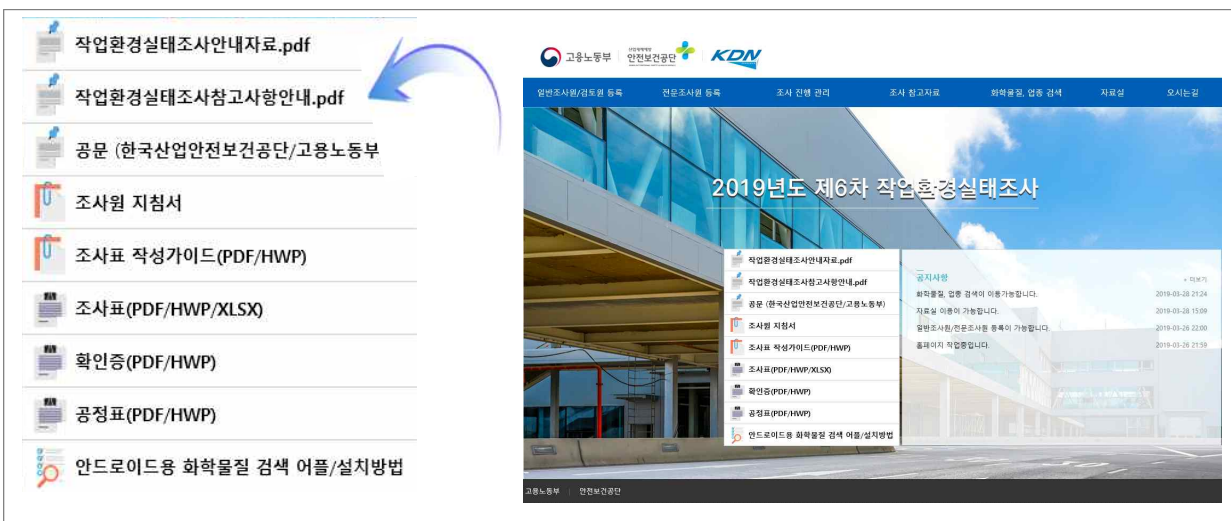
작업환경실태조사안내자료.pdf
작업환경실태조사참고사항안내.pdf
공문 (한국산업안전보건공단/고용노동부
조사원 지침서
조사표 작성가이드(PDF/HWP)
조사표(PDF/HWP/XLSX)
확인증(PDF/HWP)
공정표(PDF/HWP)
안드로이드용 화학물질 검색 어플/설치방법

고용노동부 안전보건공단 KDN

일반조사원/검토원 등록 전문조사원 등록 조사 진행 관리 조사 참고자료 화학물질, 업종 검색 자료실 오시는길

2019년도 제6차 작업환경실태조사

작업환경실태조사안내자료.pdf
작업환경실태조사참고사항안내.pdf
공문 (한국산업안전보건공단/고용노동부)
조사원 지침서
조사표 작성가이드(PDF/HWP)
조사표(PDF/HWP/XLSX)
확인증(PDF/HWP)
공정표(PDF/HWP)
안드로이드용 화학물질 검색 어플/설치방법

공지사항 + 더보기
화학물질, 업종 검색이 이용가능합니다. 2019-03-28 21:24
자료실 이용이 가능합니다. 2019-03-28 15:09
일반조사원/전문조사원 등록이 가능합니다. 2019-03-26 22:00
홈페이지 작업중입니다. 2019-03-26 21:59

고용노동부 | 안전보건공단